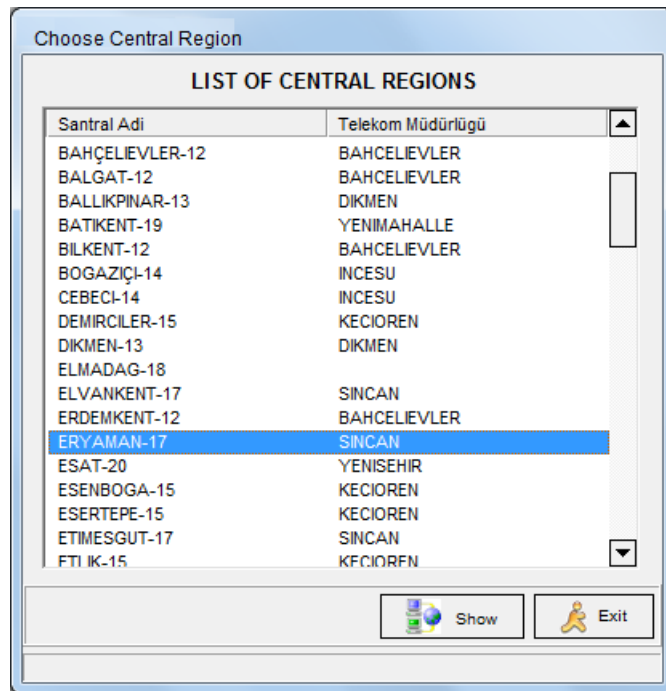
Choose Central Region

LIST OF CENTRAL REGIONS

| Santral Adi | Telekom Müdürlügü |
|---|---|
| BAHÇELIEVLER-12 | BAHCELIEVLER |
| BALGAT-12 | BAHCELIEVLER |
| BALLIKPINAR-13 | DIKMEN |
| BATIKENT-19 | YENIMAHALLE |
| BILKENT-12 | BAHCELIEVLER |
| BOGAZIÇI-14 | INCESU |
| CEBECI-14 | INCESU |
| DEMIRCILER-15 | KECIOREN |
| DIKMEN-13 | DIKMEN |
| ELMADAG-18 | |
| ELVANKENT-17 | SINCAN |
| ERDEMKENT-12 | BAHCELIEVLER |
| ERYAMAN-17 | SINCAN |
| ESAT-20 | YENISEHIR |
| ESENBOGA-15 | KECIOREN |
| ESERTEPE-15 | KECIOREN |
| ETIMESGUT-17 | SINCAN |
| ETLIK-15 | KECIOREN |

Show

Exit